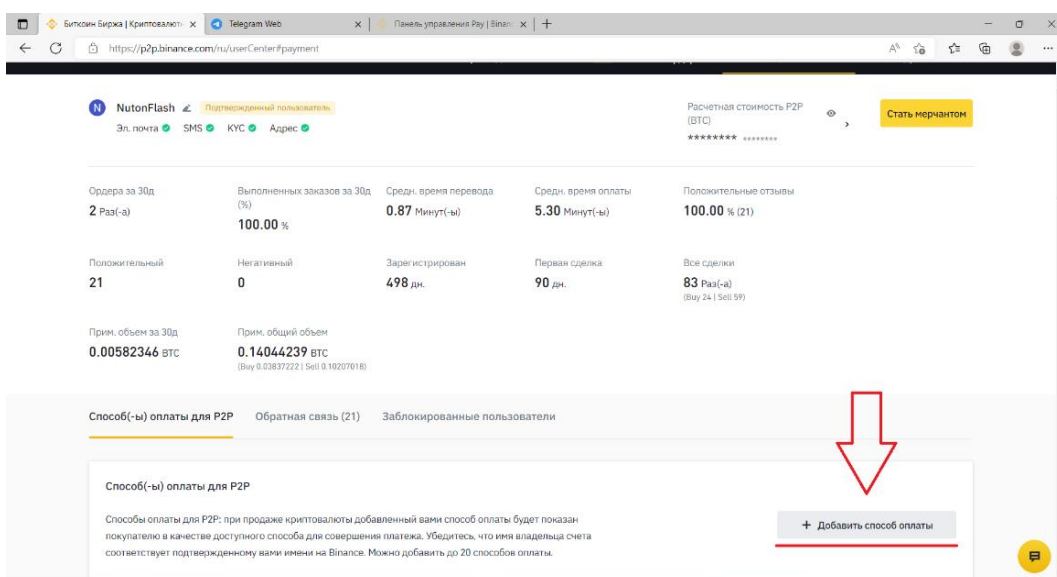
Биткоин Биржа | Криптовалют × Telegram Web × Панель управления Pay | Binan × +

https://p2p.binance.com/ru/userCenter#payment

N NutonFlash Подтвержденный пользователь
Эл. почта SMS KYC Адрес

Расчетная стоимость P2P (BTC)
******** ********

Стать мерчантом

Ордера за 30д
2 Раз(-а)

Выполненных заказов за 30д (%)
100.00 %

Средн. время перевода
0.87 Минут(-ы)

Средн. время оплаты
5.30 Минут(-ы)

Положительные отзывы
100.00 % (21)

Положительный
21

Негативный
0

Зарегистрирован
498 дн.

Первая сделка
90 дн.

Все сделки
83 Раз(-а)
(Buy 24 | Sell 59)

Прим. объем за 30д
0.00582346 BTC

Прим. общий объем
0.14044239 BTC
(Buy 0.03837222 | Sell 0.10207018)

Способ(-ы) оплаты для P2P Обратная связь (21) Заблокированные пользователи

Способ(-ы) оплаты для P2P

Способы оплаты для P2P: при продаже криптовалюты добавленный вами способ оплаты будет показан покупателю в качестве доступного способа для совершения платежа. Убедитесь, что имя владельца счета соответствует подтвержденному вами имени на Binance. Можно добавить до 20 способов оплаты.

+ Добавить способ оплаты